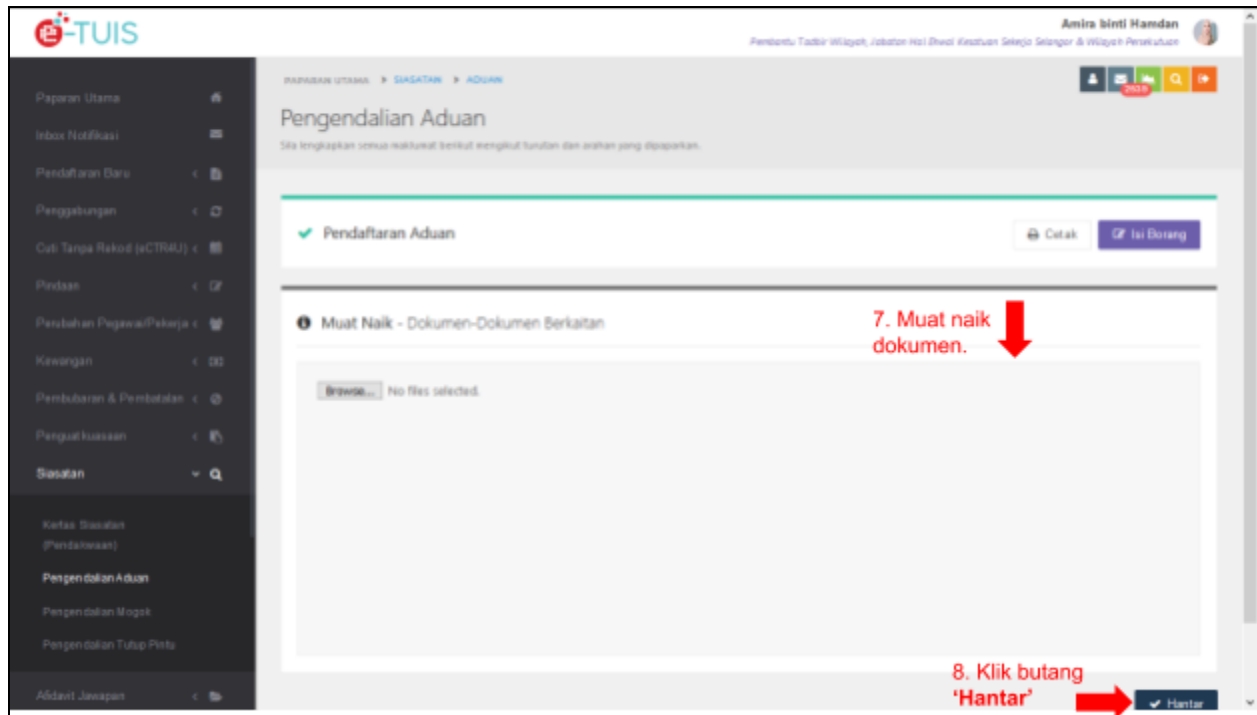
e-TUIS

Amira binti Hamdan
Pembantu Tadbir Wilayah, Jabatan Hal Ehwal Kesatuan Sekerja Selangor & Wilayah Persekutuan

Paparan Utama
Inbox Notifikasi
Pendaftaran Baru
Penggabungan
Cuti Tanpa Rekod (eCTR4U)
Pindaan
Perubahan Pegawai/Pekerja
Kewangan
Pembubaran & Pembatalan
Penguatkuasaan
Siasatan
Kertas Siasatan (Pendakwaan)
Pengendalian Aduan
Pengendalian Mogok
Pengendalian Tutup Pintu
Afidavit Jawapan

PAPARAN UTAMA > SIASATAN > ADUAN

2109

Pengendalian Aduan
Sila lengkapkan semua maklumat berikut mengikut turutan dan arahan yang dipaparkan.

Pendaftaran Aduan
Cetak
Isi Borang

Muat Naik - Dokumen-Dokumen Berkaitan

7. Muat naik dokumen.

Browse... No files selected.

8. Klik butang 'Hantar'

Hantar